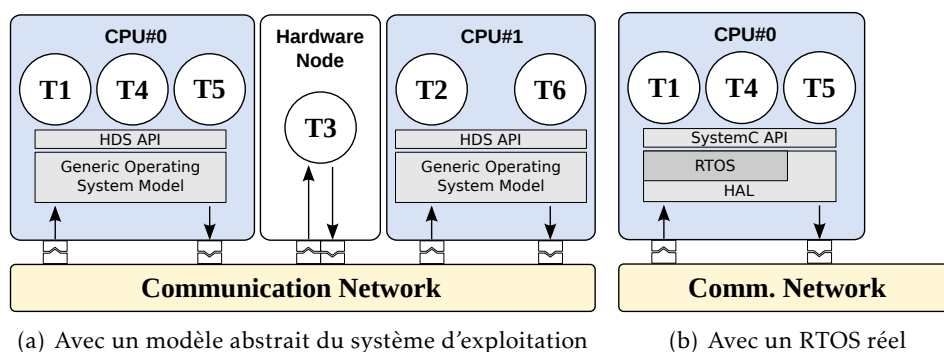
CPU#0

T1 T4 T5

HDS API

Generic Operating System Model

Hardware Node

T3

CPU#1

T2 T6

HDS API

Generic Operating System Model

Communication Network

CPU#0

T1 T4 T5

SystemC API

RTOS

HAL

Comm. Network

(a) Avec un modèle abstrait du système d'exploitation

(b) Avec un RTOS réel